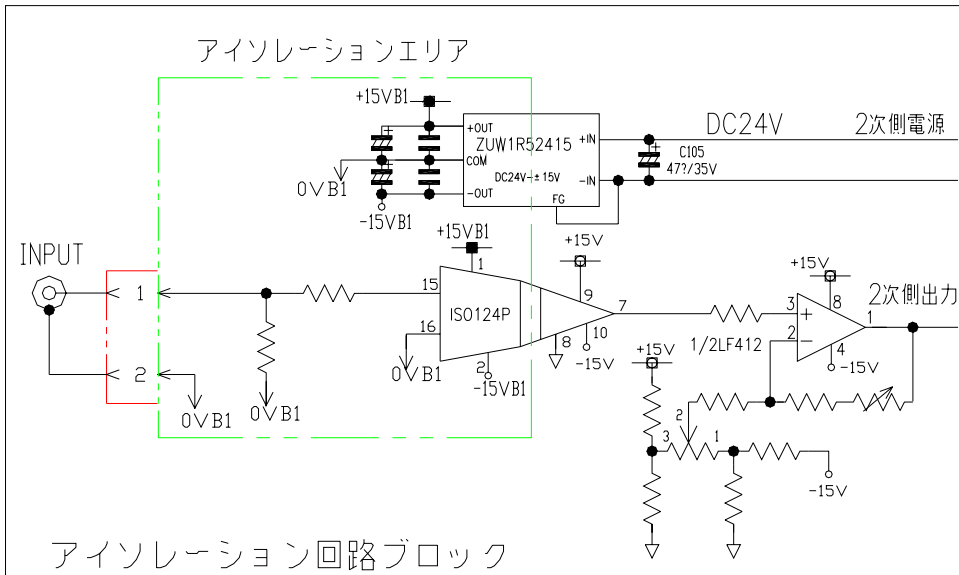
アイソレーションエリア

+15VB1

+OUT

ZUW1R52415

COM

DC24V→±15V

-OUT

FG

+IN

-IN

DC24V

2次側電源

C105

47?/35V

0VB1

-15VB1

INPUT

1

2

0VB1

0VB1

+15VB1

1

15

ISO124P

16

0VB1

2

-15VB1

+15V

9

7

8

10

-15V

+15V

3

8

2次側出力

2

1

1/2LF412

4

-15V

+15V

2

3

1

-15V

アイソレーション回路ブロック